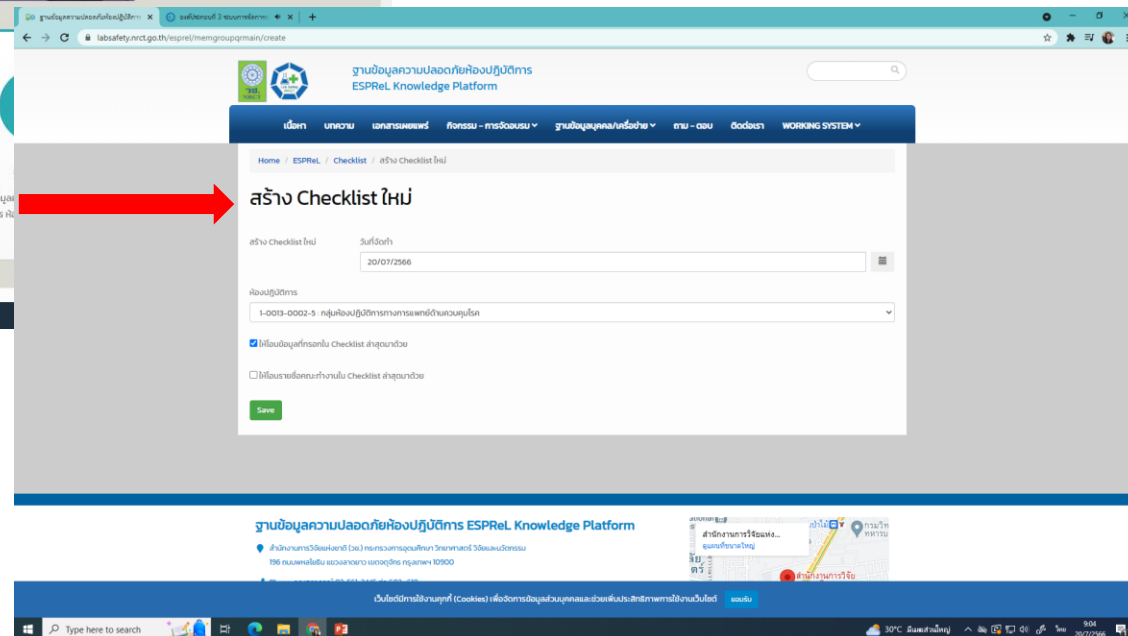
ฐานข้อมูลความปลอดภัยห้องปฏิบัติการ ×
ระบบบัญชีของบริษัท 3 ระบบการจัดการ ×
+

labsafety.nrct.go.th/esprel/memgroupqrmain/create

ฐานข้อมูลความปลอดภัยห้องปฏิบัติการ
ESPReL Knowledge Platform

เนื้อหา บทความ เอกสารเผยแพร่ กิจกรรม - การจัดอบรม ฐานข้อมูลบุคคล/เครือข่าย ถาม - ตอบ ติดต่อเรา WORKING SYSTEM

Home / ESPReL / Checklist / สร้าง Checklist ใหม่

สร้าง Checklist ใหม่

สร้าง Checklist ใหม่
วันที่จัดทำ
20/07/2566

ห้องปฏิบัติการ
1-0013-0002-5 : กลุ่มห้องปฏิบัติการทางการแพทย์ด้านควบคุมโรค

ให้โอนข้อมูลที่กรอกใน Checklist ล่าสุดมาด้วย

ให้โอนรายชื่อคณะทำงานใน Checklist ล่าสุดมาด้วย

Save

ฐานข้อมูลความปลอดภัยห้องปฏิบัติการ ESPReL Knowledge Platform

สำนักงานการวิจัยแห่งชาติ (วช.) กระทรวงการอุดมศึกษา วิทยาศาสตร์ วิจัยและนวัตกรรม
196 ถนนพหลโยธิน แขวงลาดยาว เขตจตุจักร กรุงเทพฯ 10900

สำนักงานการวิจัยแห่ง...
ดูแผนที่ขนาดใหญ่
สำนักงานการวิจัย

เว็บไซต์มีการใช้งานคุกกี้ (Cookies) เพื่อจัดการข้อมูลส่วนบุคคลและช่วยเพิ่มประสิทธิภาพการใช้งานเว็บไซต์ ยอมรับ

Type here to search
30°C มีเมฆเป็นส่วนใหญ่
ไทย
9:04
20/7/2566